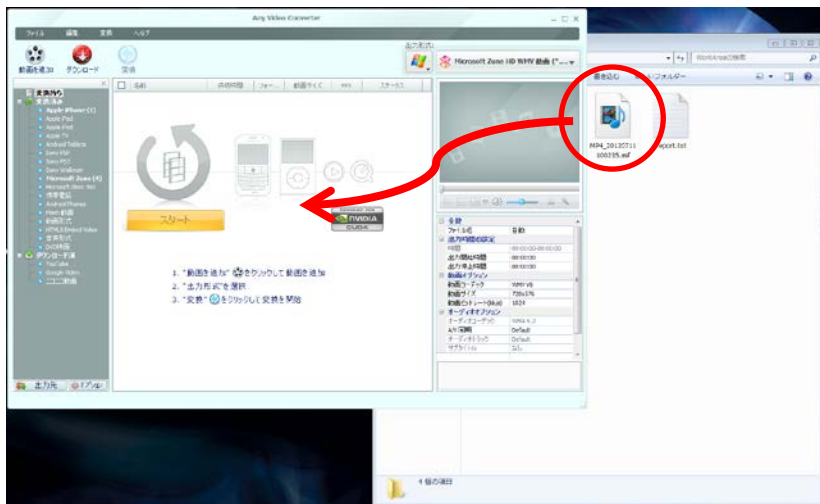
Any Video Converter

ファイル 編集 変換 ヘルプ

動画を追加 ダウンロード 変換

出力形式

Microsoft Zune HD WMV 動画 (*...

名前 再生時間 フォー... 動画サイズ FPS ステータス

変換済み
変換済み
Apple iPhone (1)
Apple iPad
Apple iPod
Apple TV
Android Tablets
Sony PSP
Sony PS3
Sony Walkman
Microsoft Zune (4)
Microsoft Xbox 360
携帯電話
Android Phones
Flash 動画
動画形式
HTML5 Embed Video
音声形式
DVD形式
ダウンロード済
YouTube
Google Video
ニコニコ動画

スタート

NVIDIA CUDA

1. "動画を追加" をクリックして動画を追加
2. "出力形式" を選択
3. "変換" をクリックして変換を開始

出力先 ツール

全般
ファイル名 自動
出力時間の設定
時間 00:00:00-00:00:00
出力開始時間 00:00:00
出力停止時間 00:00:00
動画オプション
動画コーデック WMV V8
動画サイズ 720x576
動画ビットレート(kbit) 1024
オーディオオプション
オーディオコーデック WMA V. 2
A/V 同期 Default
オーディオトラック Default
字幕ファイル なし

Workの検索
書き込む 新しいフォルダー

MP4_20120711100235.asf
report.txt

4 個の項目